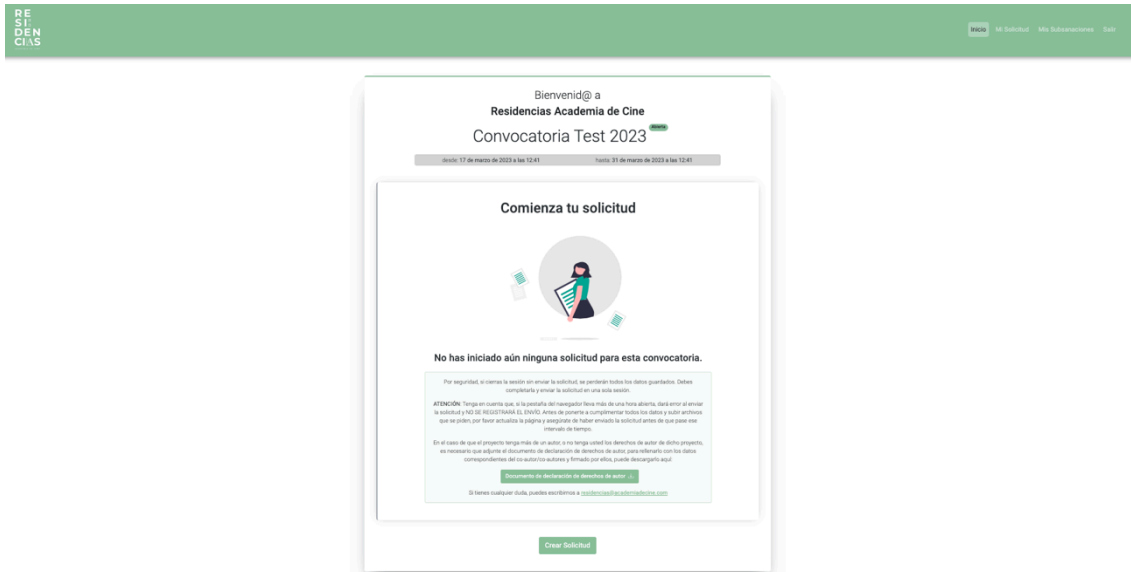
RE
SI
DEN
CIAS

Inicio Mi Solicitud Mis Subsanaciones Salir

Bienvenid@ a
Residencias Academia de Cine
Convocatoria Test 2023 abierta

desde: 17 de marzo de 2023 a las 12:41 hasta: 31 de marzo de 2023 a las 12:41

Comienza tu solicitud

No has iniciado aún ninguna solicitud para esta convocatoria.

Por seguridad, si cierras la sesión sin enviar la solicitud, se perderán todos los datos guardados. Debes completarla y enviar la solicitud en una sola sesión.

ATENCIÓN: Tenga en cuenta que, si la pestaña del navegador lleva más de una hora abierta, dará error al enviar la solicitud y NO SE REGISTRARÁ EL ENVÍO. Antes de ponerte a cumplimentar todos los datos y subir archivos que se piden, por favor actualiza la página y asegúrate de haber enviado la solicitud antes de que pase ese intervalo de tiempo.

En el caso de que el proyecto tenga más de un autor, o no tenga usted los derechos de autor de dicho proyecto, es necesario que adjunte el documento de declaración de derechos de autor, para rellenarlo con los datos correspondientes del co-autor/co-autores y firmado por ellos, puede descargarlo aquí:

Documento de declaración de derechos de autor

Si tienes cualquier duda, puedes escribirnos a residencias@academiadecine.com

Crear Solicitud